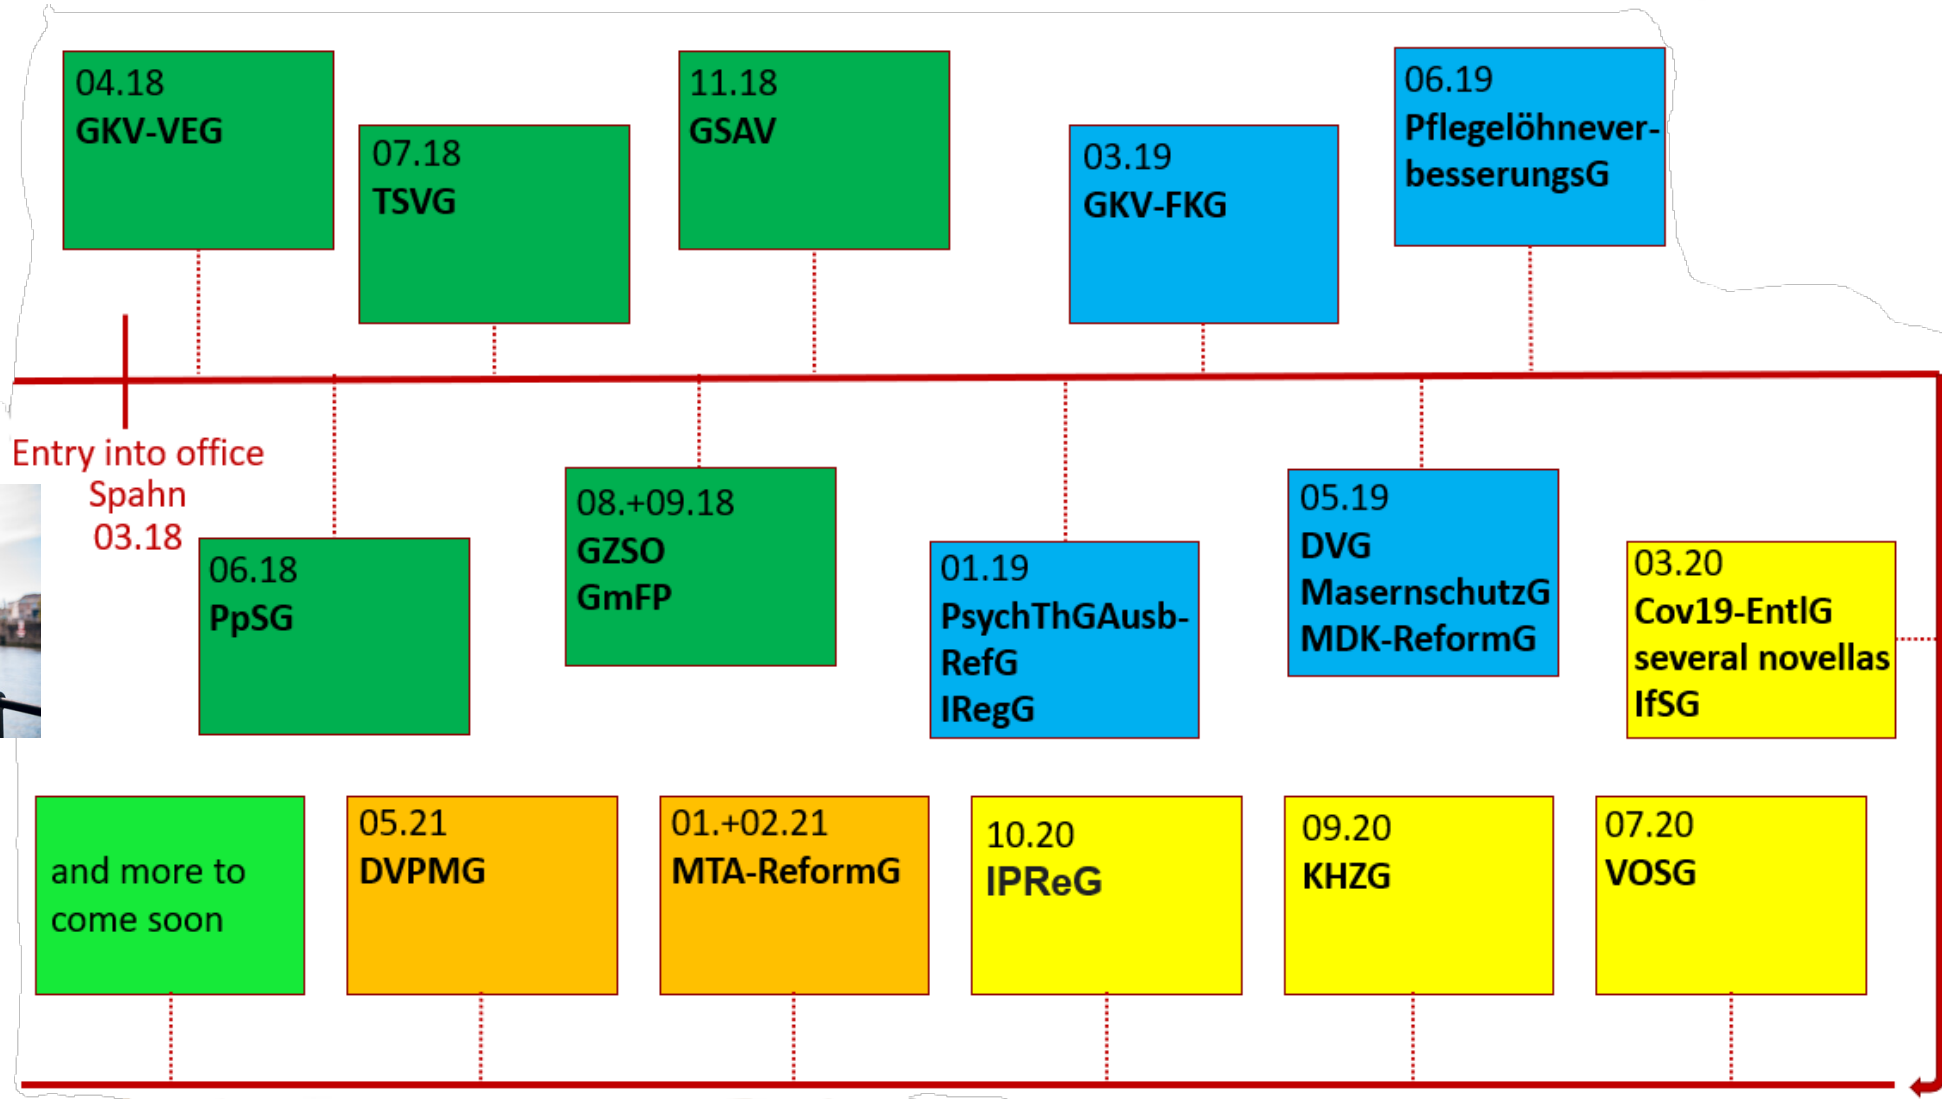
04.18
GKV-VEG

07.18
TSVG

11.18
GSAV

03.19
GKV-FKG

06.19
Pflegelöhneverbesserungs G

Entry into office Spahn 03.18

06.18
PpSG

08.+09.18
GZSO
GmFP

01.19
PsychThGAusb-RefG
IRegG

05.19
DVG
MasernschutzG
MDK-ReformG

03.20
Cov19-EntlG
several novellas
IfSG

and more to come soon

05.21
DVPMG

01.+02.21
MTA-ReformG

10.20
IPReG

09.20
KHZG

07.20
VOSG